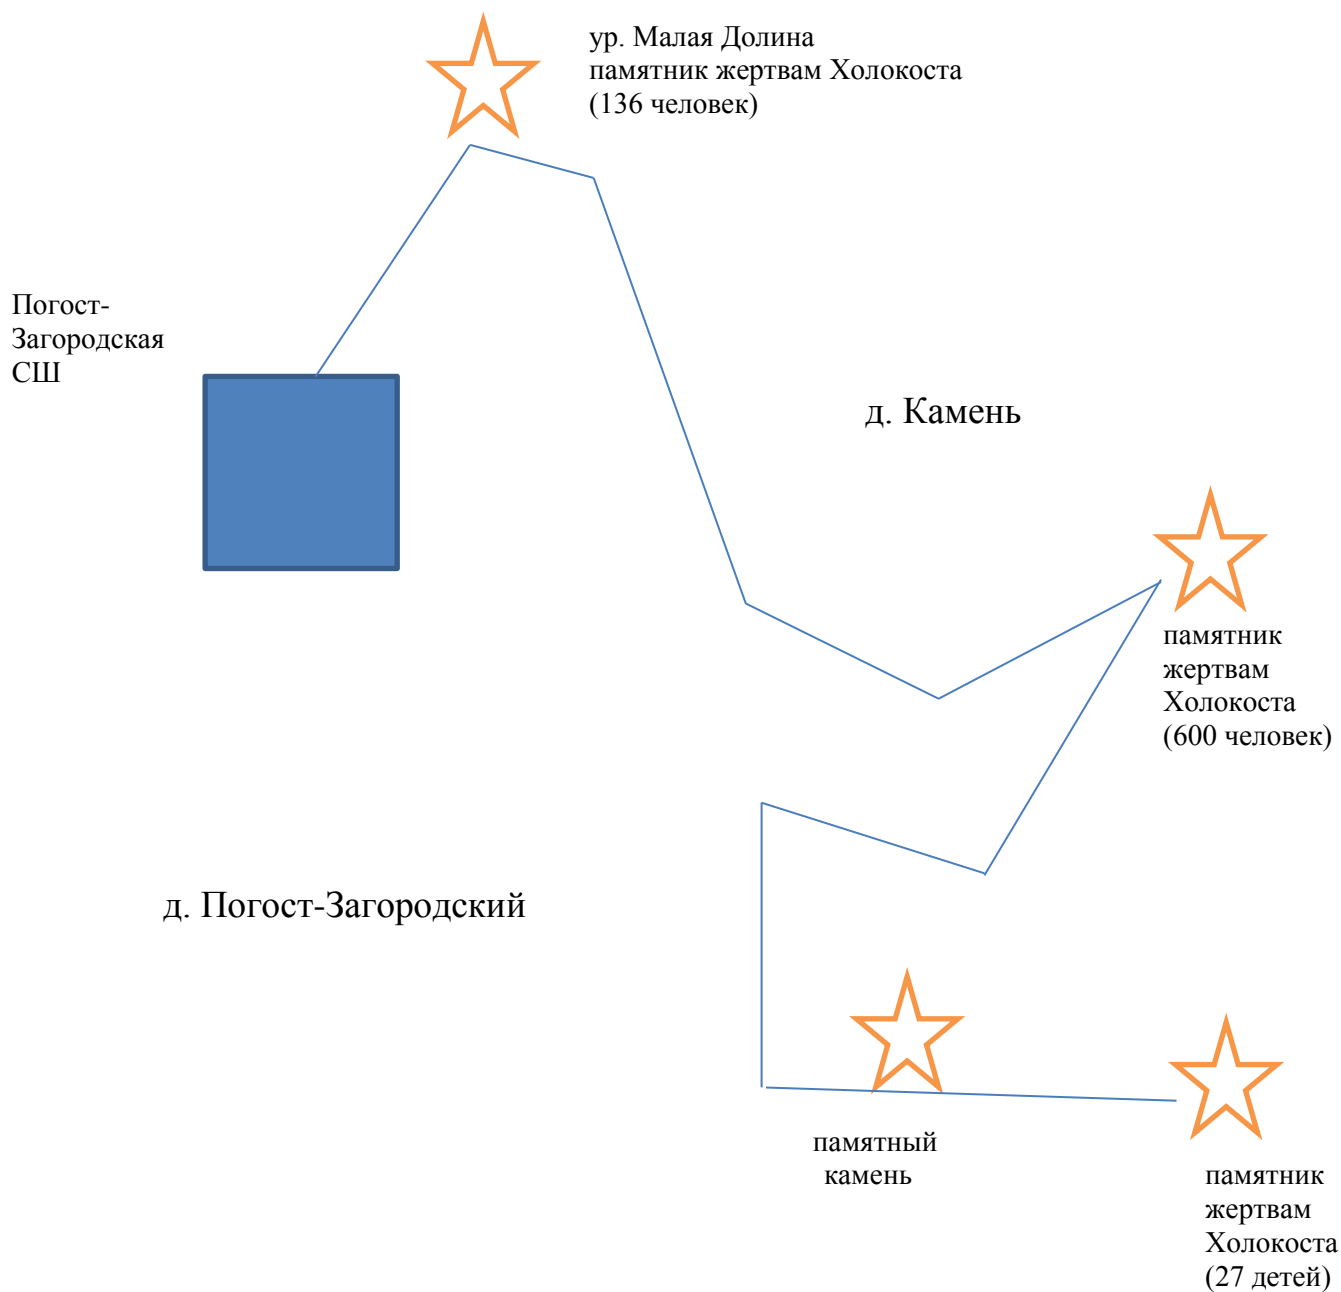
ур. Малая Долина
памятник жертвам Холокоста
(136 человек)

Погост-
Загородская
СШ

д. Камень

памятник
жертвам
Холокоста
(600 человек)

д. Погост-Загородский

памятный
камень

памятник
жертвам
Холокоста
(27 детей)